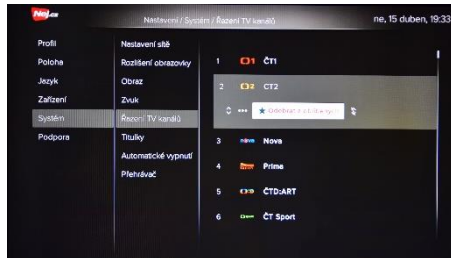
Nej.cz

Nastavení / Systém / Řazení TV kanálů

ne, 15 duben, 19:33

Profil
Poloha
Jazyk
Zařízení
Systém
Podpora

Nastavení sítě
Rozlišení obrazovky
Obraz
Zvuk
Řazení TV kanálů
Titulky
Automatické vypnutí
Přehrávač

1 ČT1
2 ČT2
Odebrat z oblíbených
3 Nova
4 Prima
5 ČT:D/ART
6 ČT Sport